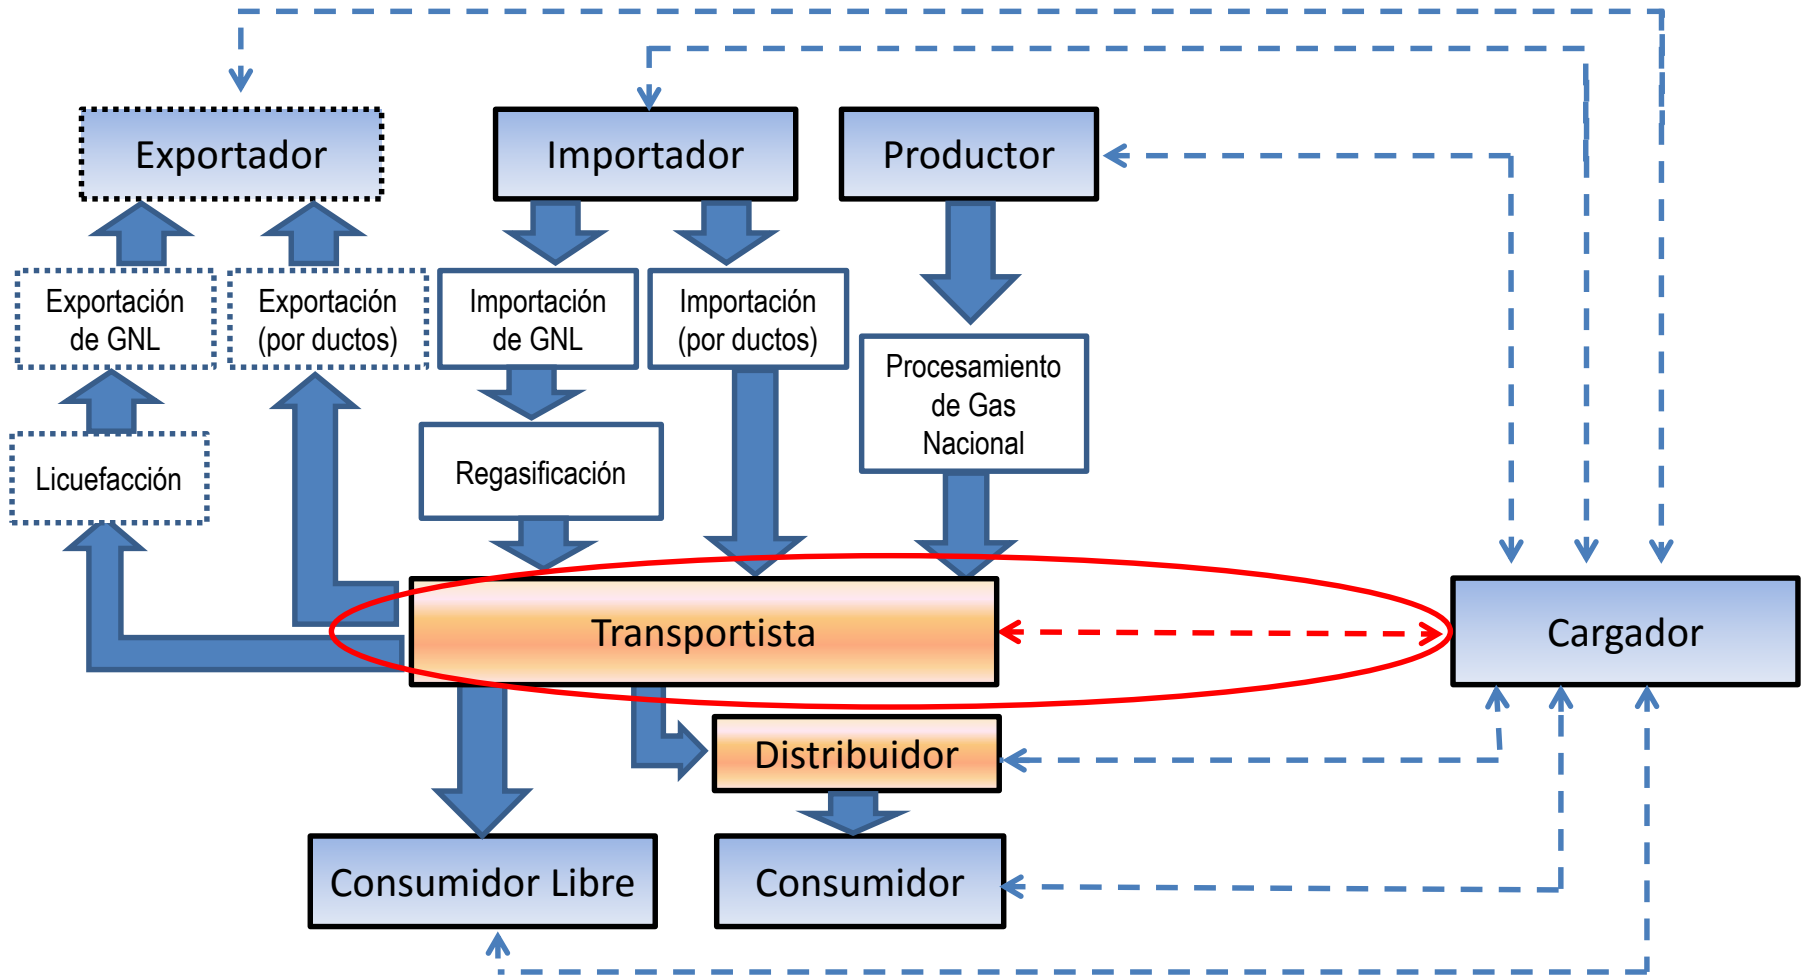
Exportador

Importador

Productor

Exportación de GNL

Exportación (por ductos)

Importación de GNL

Importación (por ductos)

Procesamiento de Gas Nacional

Licuefacción

Regasificación

Transportista

Cargador

Distribuidor

Consumidor Libre

Consumidor